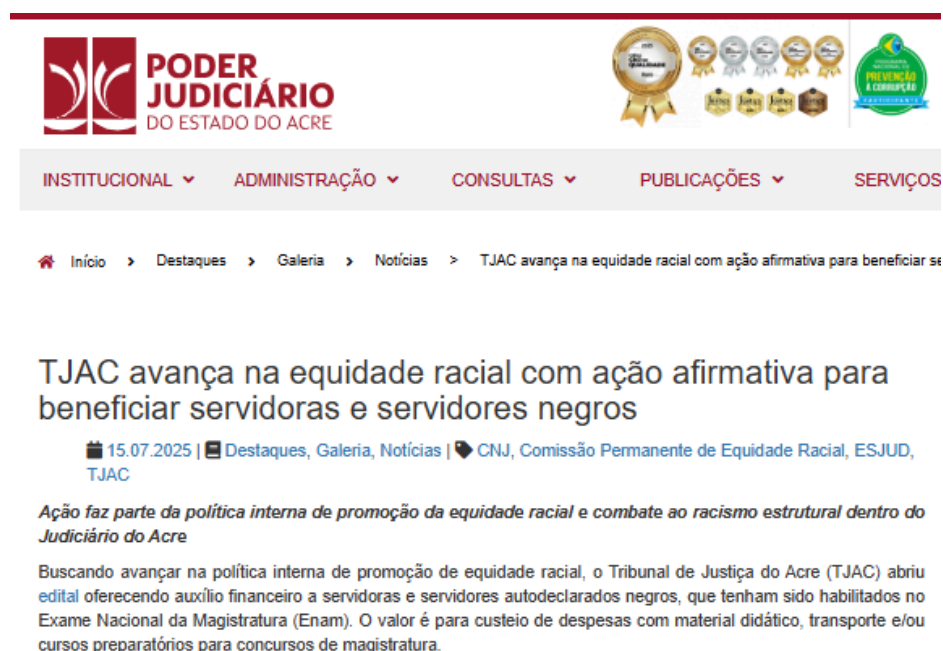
PODER JUDICIÁRIO
DO ESTADO DO ACRE

PREVENÇÃO À CORRUPÇÃO

INSTITUCIONAL ADMINISTRAÇÃO CONSULTAS PUBLICAÇÕES SERVIÇOS

Início > Destaques > Galeria > Notícias > TJAC avança na equidade racial com ação afirmativa para beneficiar se

TJAC avança na equidade racial com ação afirmativa para beneficiar servidoras e servidores negros

15.07.2025 | Destaques, Galeria, Notícias | CNJ, Comissão Permanente de Equidade Racial, ESJUD, TJAC

Ação faz parte da política interna de promoção da equidade racial e combate ao racismo estrutural dentro do Judiciário do Acre

Buscando avançar na política interna de promoção de equidade racial, o Tribunal de Justiça do Acre (TJAC) abriu edital oferecendo auxílio financeiro a servidoras e servidores autodeclarados negros, que tenham sido habilitados no Exame Nacional da Magistratura (Enam). O valor é para custeio de despesas com material didático, transporte e/ou cursos preparatórios para concursos de magistratura.